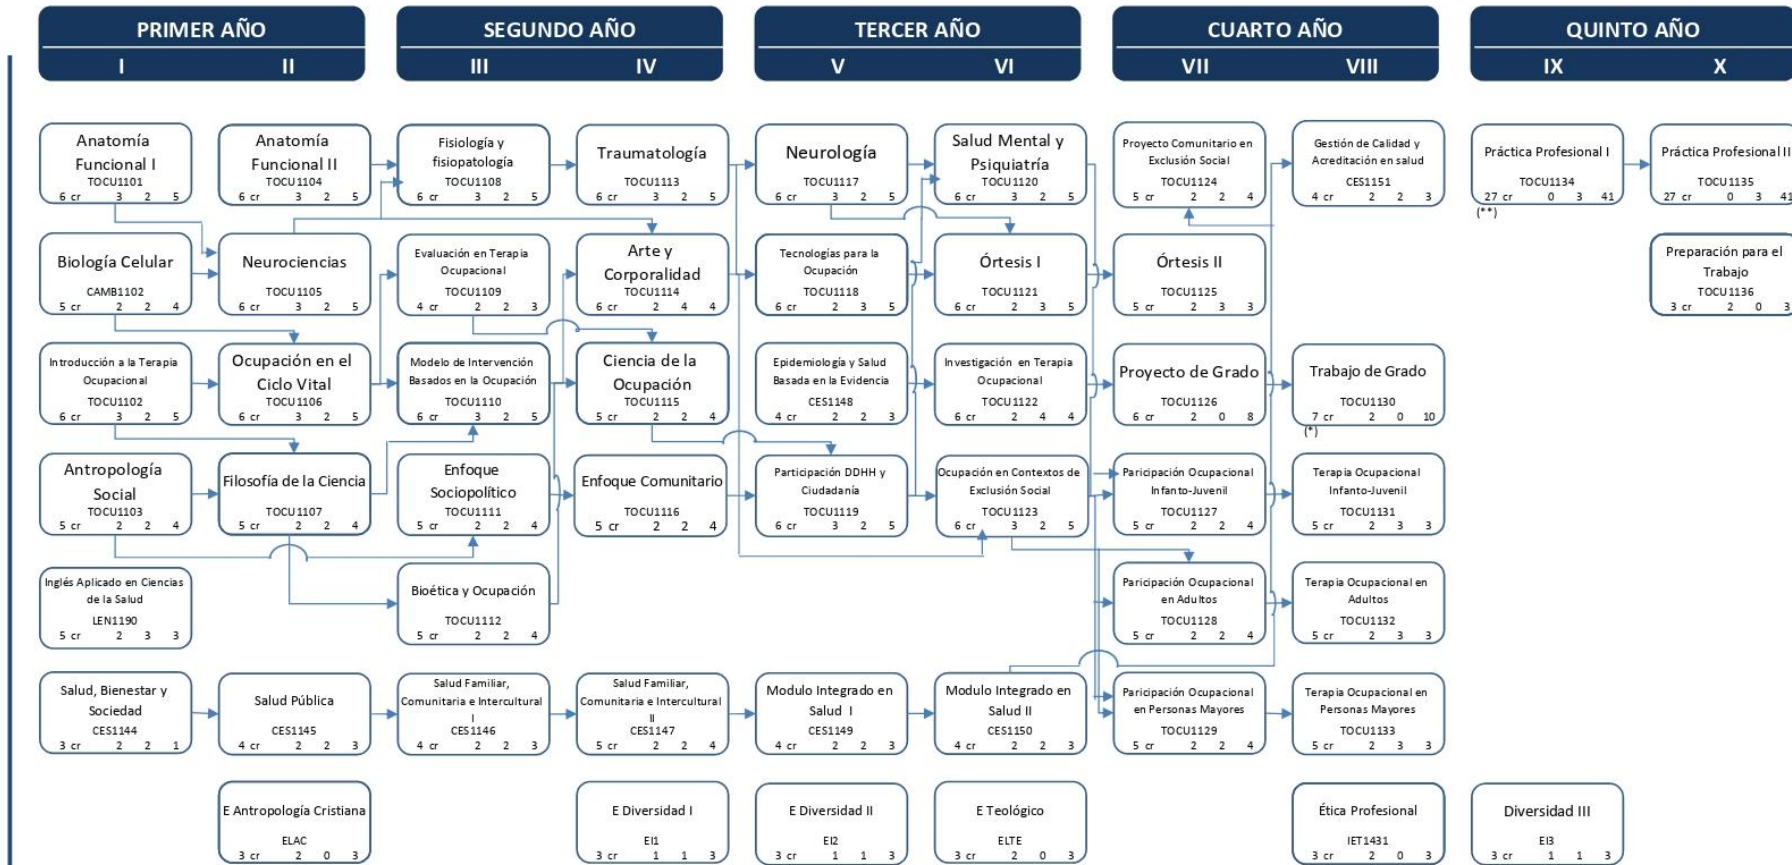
PRIMER AÑO
I II

SEGUNDO AÑO
III IV

TERCER AÑO
V VI

CUARTO AÑO
VII VIII

QUINTO AÑO
IX X

Anatomía Funcional I
TOCU1101
6 cr 3 2 5

Biología Celular
CAMB1102
5 cr 2 2 4

Introducción a la Terapia Ocupacional
TOCU1102
6 cr 3 2 5

Antropología Social
TOCU1103
5 cr 2 2 4

Inglés Aplicado en Ciencias de la Salud
LEN1190
5 cr 2 3 3

Salud, Bienestar y Sociedad
CES1144
3 cr 2 2 1

Anatomía Funcional II
TOCU1104
6 cr 3 2 5

Neurociencias
TOCU1105
6 cr 3 2 5

Ocupación en el Ciclo Vital
TOCU1106
6 cr 3 2 5

Filosofía de la Ciencia
TOCU1107
5 cr 2 2 4

Salud Pública
CES1145
4 cr 2 2 3

E Antropología Cristiana
ELAC
3 cr 2 0 3

Fisiología y fisiopatología
TOCU1108
6 cr 3 2 5

Evaluación en Terapia Ocupacional
TOCU1109
4 cr 2 2 3

Modelo de Intervención Basados en la Ocupación
TOCU1110
6 cr 3 2 5

Enfoque Sociopolítico
TOCU1111
5 cr 2 2 4

Bioética y Ocupación
TOCU1112
5 cr 2 2 4

Salud Familiar, Comunitaria e Intercultural I
CES1146
4 cr 2 2 3

Traumatología
TOCU1113
6 cr 3 2 5

Arte y Corporalidad
TOCU1114
6 cr 2 4 4

Ciencia de la Ocupación
TOCU1115
5 cr 2 2 4

Enfoque Comunitario
TOCU1116
5 cr 2 2 4

Salud Familiar, Comunitaria e Intercultural II
CES1147
5 cr 2 2 4

E Diversidad I
EI1
3 cr 1 1 3

Neurología
TOCU1117
6 cr 3 2 5

Tecnologías para la Ocupación
TOCU1118
6 cr 2 3 5

Epidemiología y Salud Basada en la Evidencia
CES1148
4 cr 2 2 3

Participación DDHH y Ciudadanía
TOCU1119
6 cr 3 2 5

Modulo Integrado en Salud I
CES1149
4 cr 2 2 3

E Diversidad II
EI2
3 cr 1 1 3

Salud Mental y Psiquiatría
TOCU1120
6 cr 3 2 5

Órtesis I
TOCU1121
6 cr 2 3 5

Investigación en Terapia Ocupacional
TOCU1122
6 cr 2 4 4

Ocupación en Contextos de Exclusión Social
TOCU1123
6 cr 3 2 5

Modulo Integrado en Salud II
CES1150
4 cr 2 2 3

E Teológico
ELTE
3 cr 2 0 3

Proyecto Comunitario en Exclusión Social
TOCU1124
5 cr 2 2 4

Órtesis II
TOCU1125
5 cr 2 3 3

Proyecto de Grado
TOCU1126
6 cr 2 0 8

Paricipación Ocupacional Infanto-Juvenil
TOCU1127
5 cr 2 2 4

Paricipación Ocupacional en Adultos
TOCU1128
5 cr 2 2 4

Paricipación Ocupacional en Personas Mayores
TOCU1129
5 cr 2 2 4

Gestión de Calidad y Acreditación en salud
CES1151
4 cr 2 2 3

Trabajo de Grado
TOCU1130
7 cr 2 0 10
(*)

Terapia Ocupacional Infanto-Juvenil
TOCU1131
5 cr 2 3 3

Terapia Ocupacional en Adultos
TOCU1132
5 cr 2 3 3

Terapia Ocupacional en Personas Mayores
TOCU1133
5 cr 2 3 3

Ética Profesional
IET1431
3 cr 2 0 3

Práctica Profesional I
TOCU1134
27 cr 0 3 41
(**)

Diversidad III
EI3
3 cr 1 1 3

Práctica Profesional II
TOCU1135
27 cr 0 3 41

Preparación para el Trabajo
TOCU1136
3 cr 2 0 3